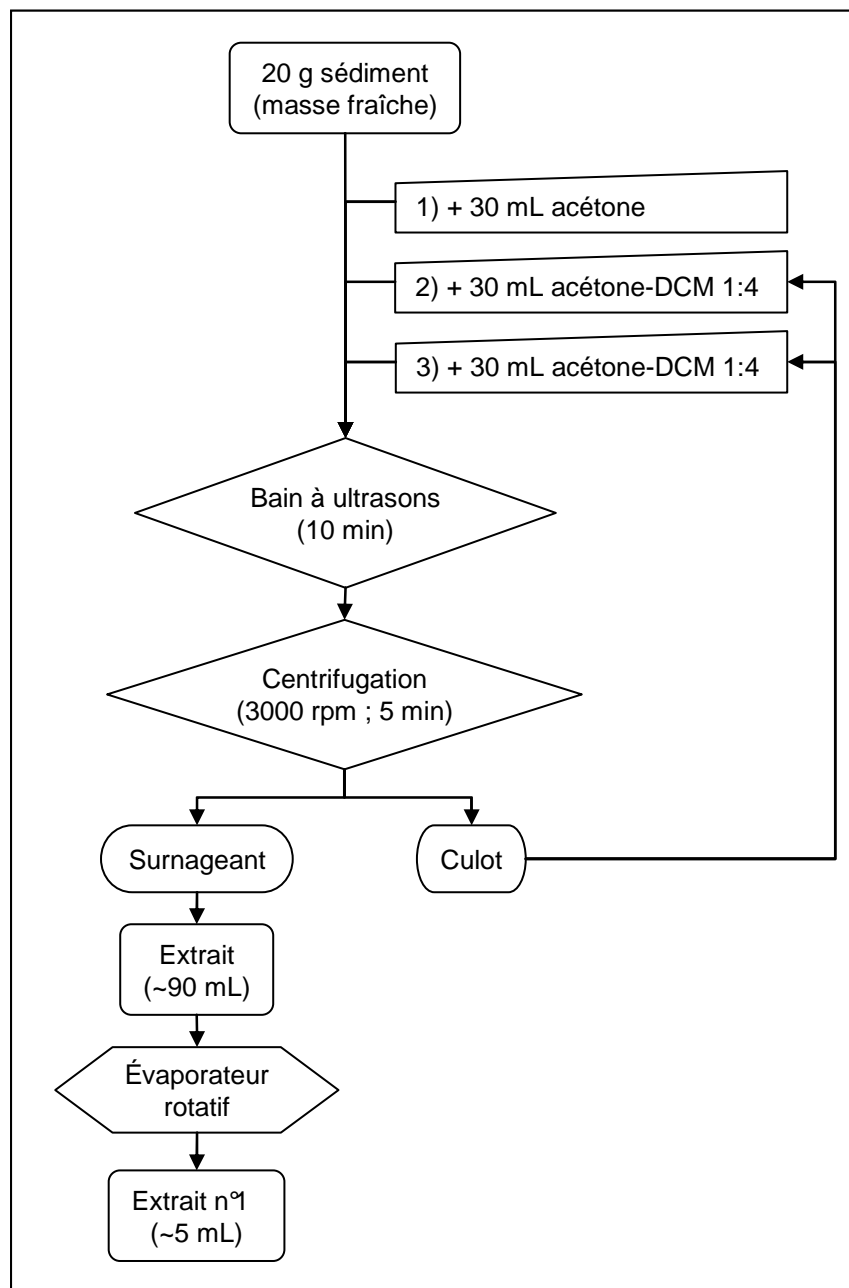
20 g sédiment (masse fraîche)

1) + 30 mL acétone

2) + 30 mL acétone-DCM 1:4

3) + 30 mL acétone-DCM 1:4

Bain à ultrasons (10 min)

Centrifugation (3000 rpm ; 5 min)

Surnageant

Culot

Extrait (~90 mL)

Évaporateur rotatif

Extrait n°1 (~5 mL)